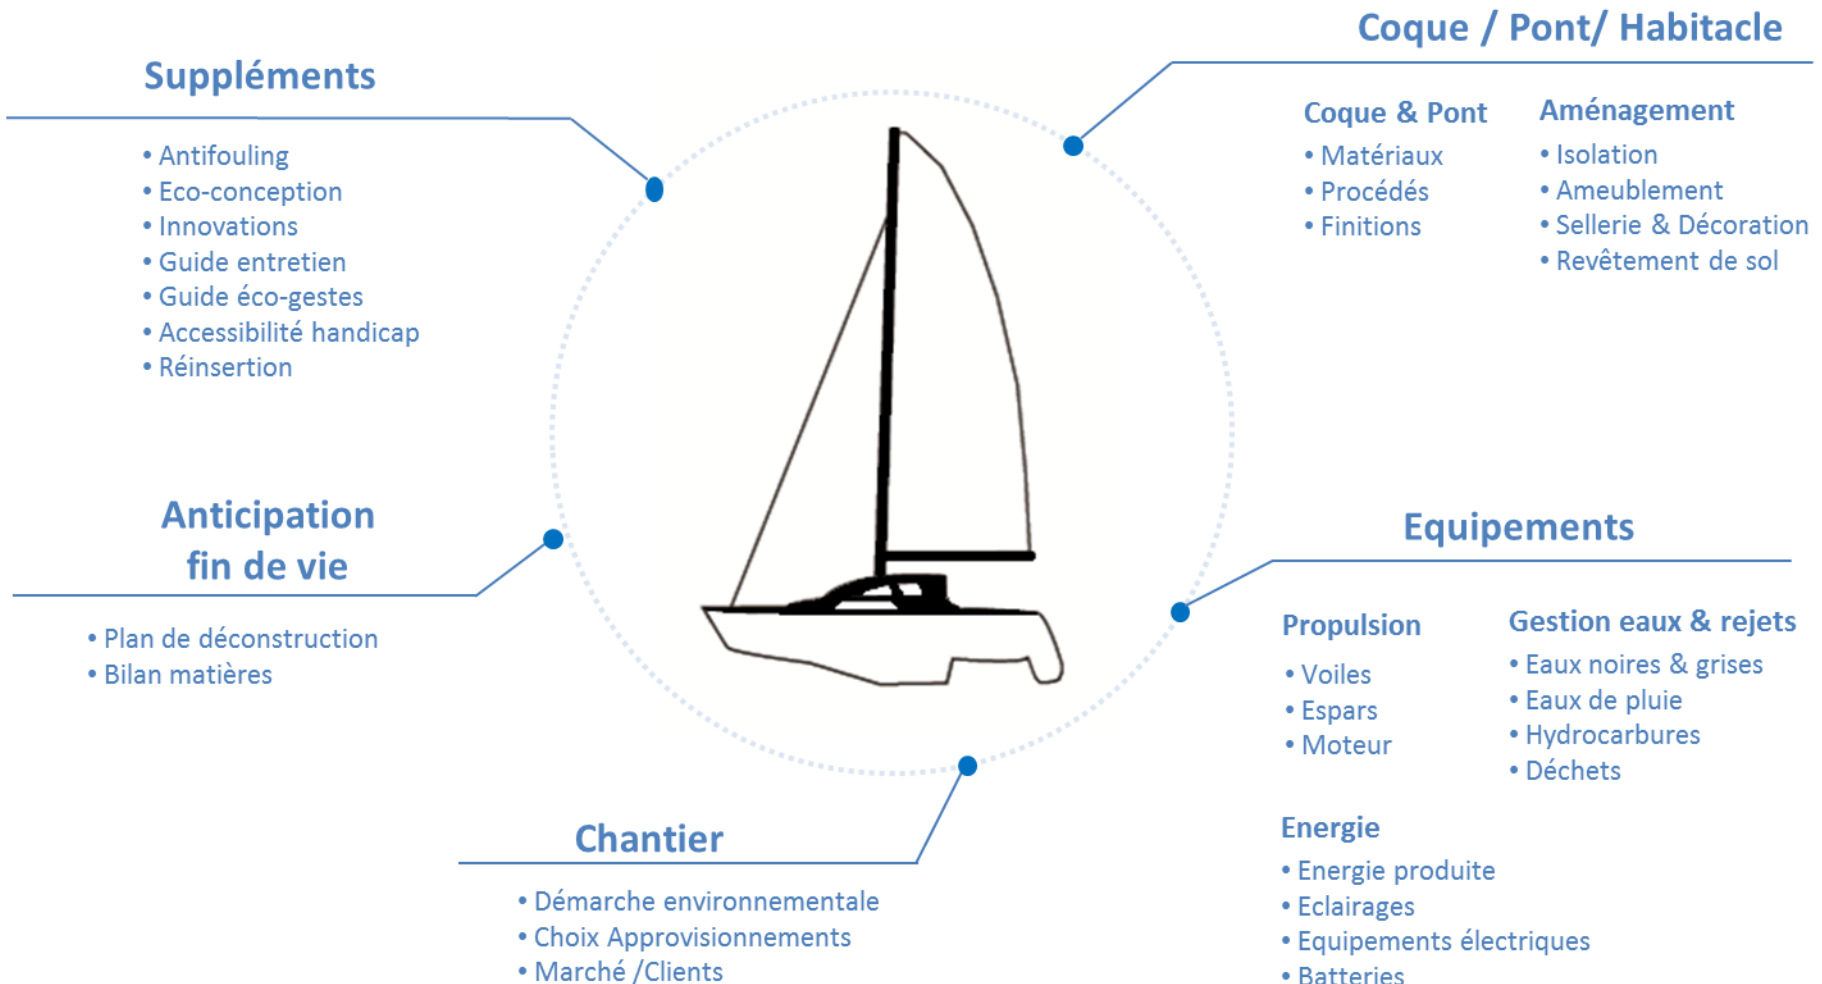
Suppléments

• Antifouling
• Eco-conception
• Innovations
• Guide entretien
• Guide éco-gestes
• Accessibilité handicap
• Réinsertion

Coque / Pont/ Habitacle

Coque & Pont
• Matériaux
• Procédés
• Finitions

Aménagement
• Isolation
• Ameublement
• Sellerie & Décoration
• Revêtement de sol

Anticipation fin de vie

• Plan de déconstruction
• Bilan matières

Equipements

Propulsion
• Voiles
• Espars
• Moteur

Gestion eaux & rejets
• Eaux noires & grises
• Eaux de pluie
• Hydrocarbures
• Déchets

Energie
• Energie produite
• Eclairages
• Equipements électriques
• Batteries

Chantier

• Démarche environnementale
• Choix Approvisionnements
• Marché /Clients